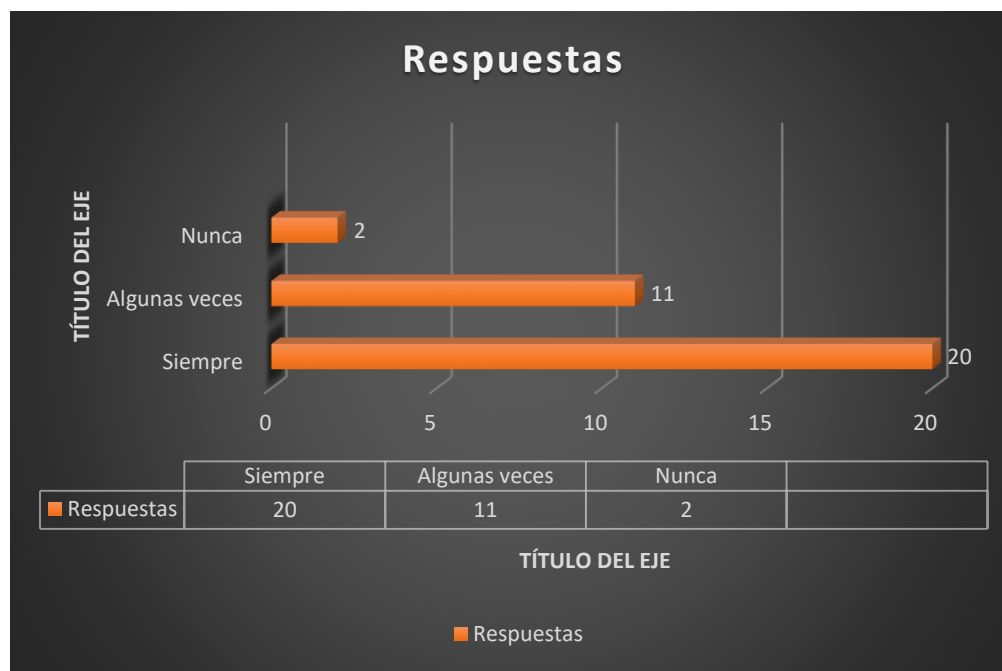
Respuestas

TÍTULO DEL EJE

Nunca
Algunas veces
Siempre

2
11
20

0
5
10
15
20

| | Siempre | Algunas veces | Nunca | |
|---|---|---|---|---|
| Respuestas | 20 | 11 | 2 | |

TÍTULO DEL EJE

Respuestas